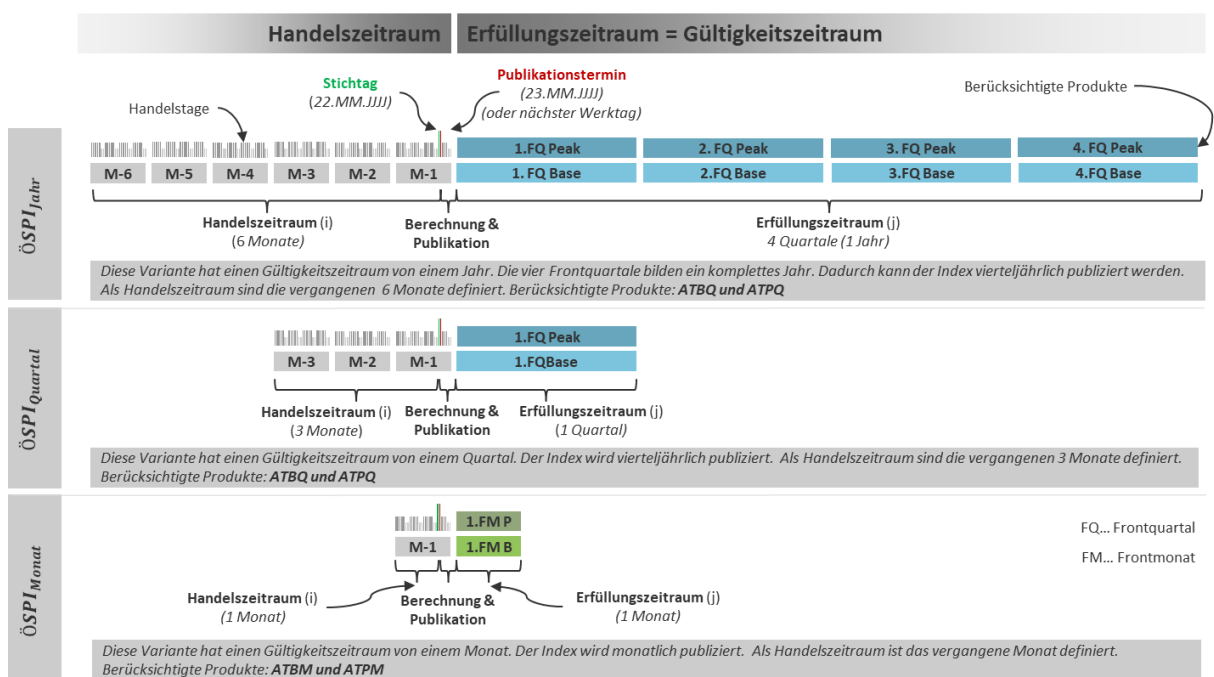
Handelszeitraum | Erfüllungszeitraum = Gültigkeitszeitraum

Stichtag
(22.MM.JJJJ)

Publikationstermin
(23.MM.JJJJ)
(oder nächster Werktag)

Handelstage

Berücksichtigte Produkte

$ÖSPI_{Jahr}$

M-6 M-5 M-4 M-3 M-2 M-1

1.FQ Peak 2. FQ Peak 3. FQ Peak 4. FQ Peak
1. FQ Base 2.FQ Base 3.FQ Base 4.FQ Base

Handelszeitraum (i)
(6 Monate)

Berechnung & Publikation

Erfüllungszeitraum (j)
4 Quartale (1 Jahr)

Diese Variante hat einen Gültigkeitszeitraum von einem Jahr. Die vier Frontquartale bilden ein komplettes Jahr. Dadurch kann der Index vierteljährlich publiziert werden. Als Handelszeitraum sind die vergangenen 6 Monate definiert. Berücksichtigte Produkte: ATBQ und ATPQ

$ÖSPI_{Quartal}$

M-3 M-2 M-1

1.FQ Peak
1.FQBase

Handelszeitraum (i)
(3 Monate)

Berechnung & Publikation

Erfüllungszeitraum (j)
(1 Quartal)

Diese Variante hat einen Gültigkeitszeitraum von einem Quartal. Der Index wird vierteljährlich publiziert. Als Handelszeitraum sind die vergangenen 3 Monate definiert. Berücksichtigte Produkte: ATBQ und ATPQ

$ÖSPI_{Monat}$

1.FM P
M-1 1.FM B

FQ... Frontquartal
FM... Frontmonat

Handelszeitraum (i)
(1 Monat)

Berechnung & Publikation

Erfüllungszeitraum (j)
(1 Monat)

Diese Variante hat einen Gültigkeitszeitraum von einem Monat. Der Index wird monatlich publiziert. Als Handelszeitraum ist das vergangene Monat definiert. Berücksichtigte Produkte: ATBM und ATPM